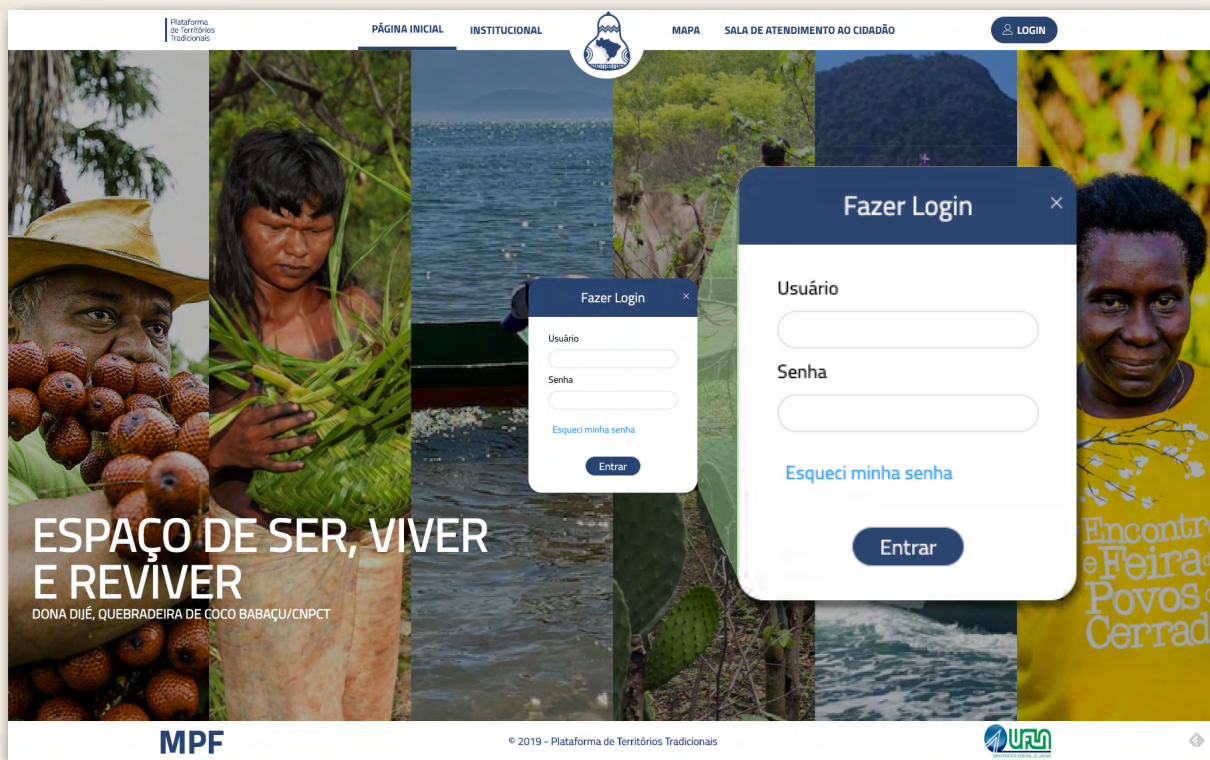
Plataforma de Territórios Tradicionais

PÁGINA INICIAL INSTITUCIONAL MAPA SALA DE ATENDIMENTO AO CIDADÃO LOGIN

Fazer Login ×

Usuário

Senha

Esqueci minha senha

Entrar

Fazer Login ×

Usuário

Senha

Esqueci minha senha

Entrar

ESPAÇO DE SER, VIVER E REVIVER
DONA DIJÉ, QUEBRADEIRA DE COCO BABAÇU/CNPCT

Encontro e Feira dos Povos do Cerrado

MPF

© 2019 - Plataforma de Territórios Tradicionais

UFLA